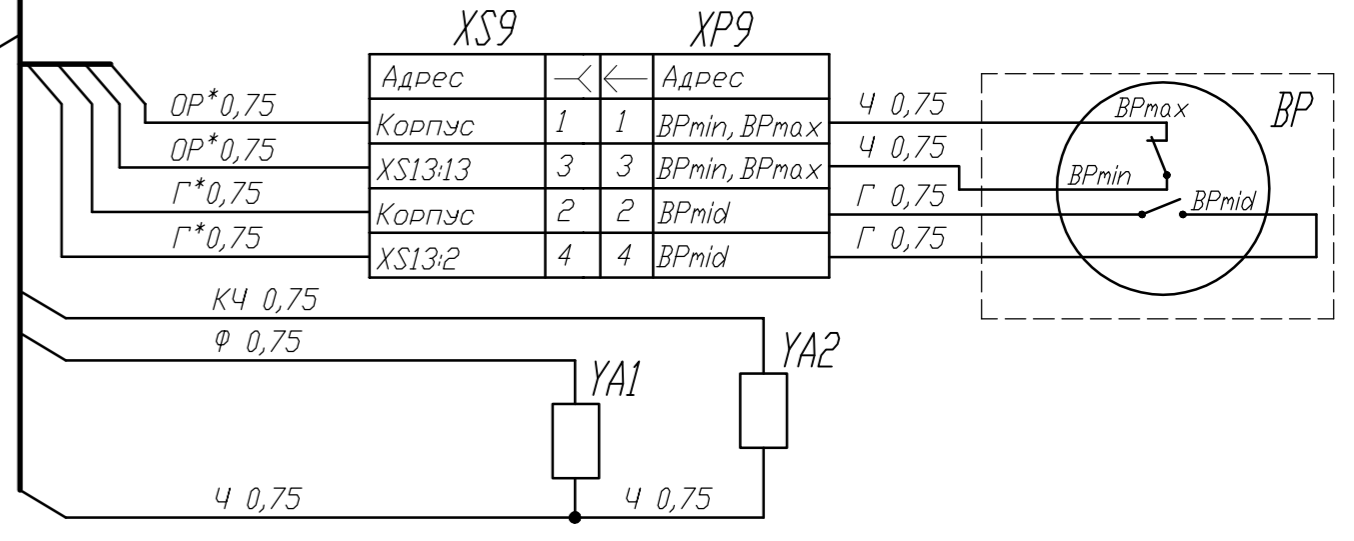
XS9

XP9

| Адрес | ⤙ | ← | Адрес |
|---|---|---|---|
| Корпус | 1 | 1 | BPmin, BPmax |
| XS13:13 | 3 | 3 | BPmin, BPmax |
| Корпус | 2 | 2 | BPmid |
| XS13:2 | 4 | 4 | BPmid |

ОР*0,75
ОР*0,75
Г*0,75
Г*0,75

Ч 0,75
Ч 0,75
Г 0,75
Г 0,75

BP
BPmax
BPmin
BPmid

КЧ 0,75
Ф 0,75
YA1
YA2
Ч 0,75
Ч 0,75